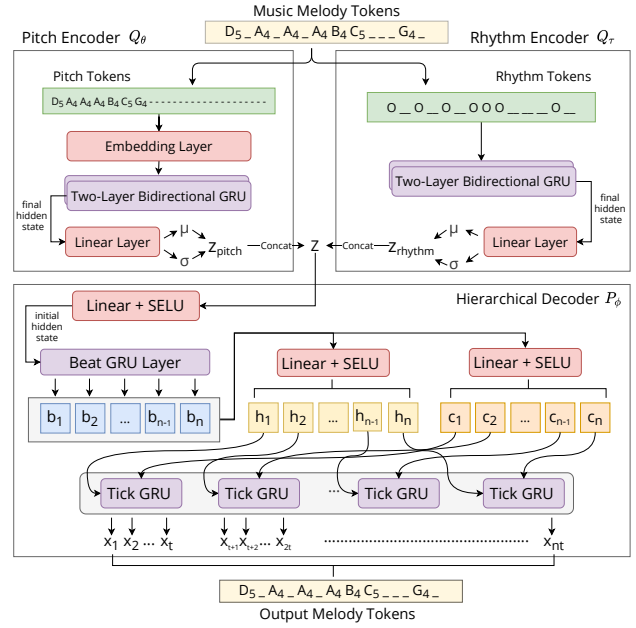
Music Melody Tokens

$D_5$ _ $A_4$ _ $A_4$ _ $A_4$ $B_4$ $C_5$ _ _ _ $G_4$ _

Pitch Encoder $Q_\theta$

Rhythm Encoder $Q_\tau$

Pitch Tokens

$D_5$ $A_4$ $A_4$ $A_4$ $B_4$ $C_5$ $G_4$ - - - - - - - - - - -

Embedding Layer

Two-Layer Bidirectional GRU

final hidden state

Linear Layer

μ

σ

$z_{pitch}$

Concat

z

Concat

$z_{rhythm}$

Rhythm Tokens

O _ O _ O _ O O O _ _ _ O _

Two-Layer Bidirectional GRU

final hidden state

Linear Layer

μ

σ

Hierarchical Decoder $P_\phi$

Linear + SELU

initial hidden state

Beat GRU Layer

$b_1$ $b_2$ ... $b_{n-1}$ $b_n$

Linear + SELU

Linear + SELU

$h_1$ $h_2$ ... $h_{n-1}$ $h_n$

$c_1$ $c_2$ ... $c_{n-1}$ $c_n$

Tick GRU

Tick GRU

Tick GRU

Tick GRU

$x_1$ $x_2$ ... $x_t$

$x_{t+1}$ $x_{t+2}$ ... $x_{2t}$

$x_{nt}$

$D_5$ _ $A_4$ _ $A_4$ _ $A_4$ $B_4$ $C_5$ _ _ _ $G_4$ _

Output Melody Tokens